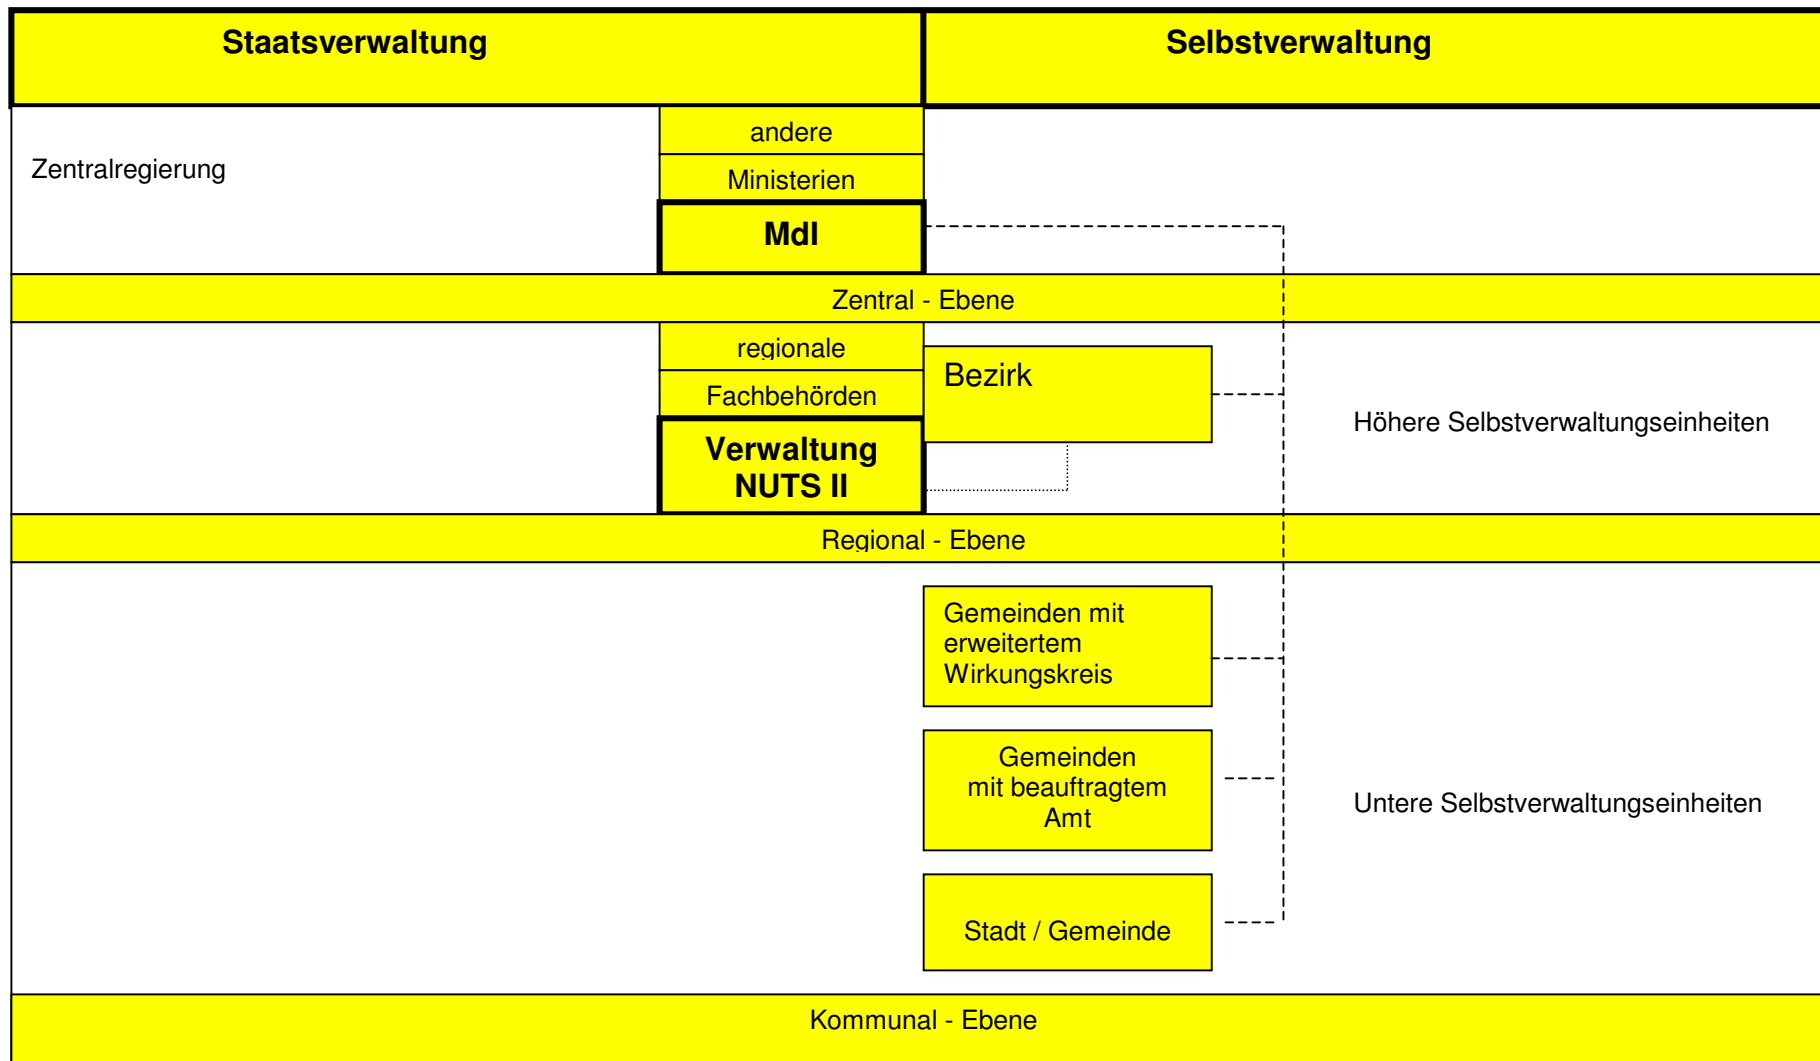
Staatsverwaltung

Selbstverwaltung

Zentralregierung

andere

Ministerien

MdI

Zentral - Ebene

regionale

Fachbehörden

Verwaltung NUTS II

Bezirk

Höhere Selbstverwaltungseinheiten

Regional - Ebene

Gemeinden mit erweitertem Wirkungskreis

Gemeinden mit beauftragtem Amt

Untere Selbstverwaltungseinheiten

Stadt / Gemeinde

Kommunal - Ebene